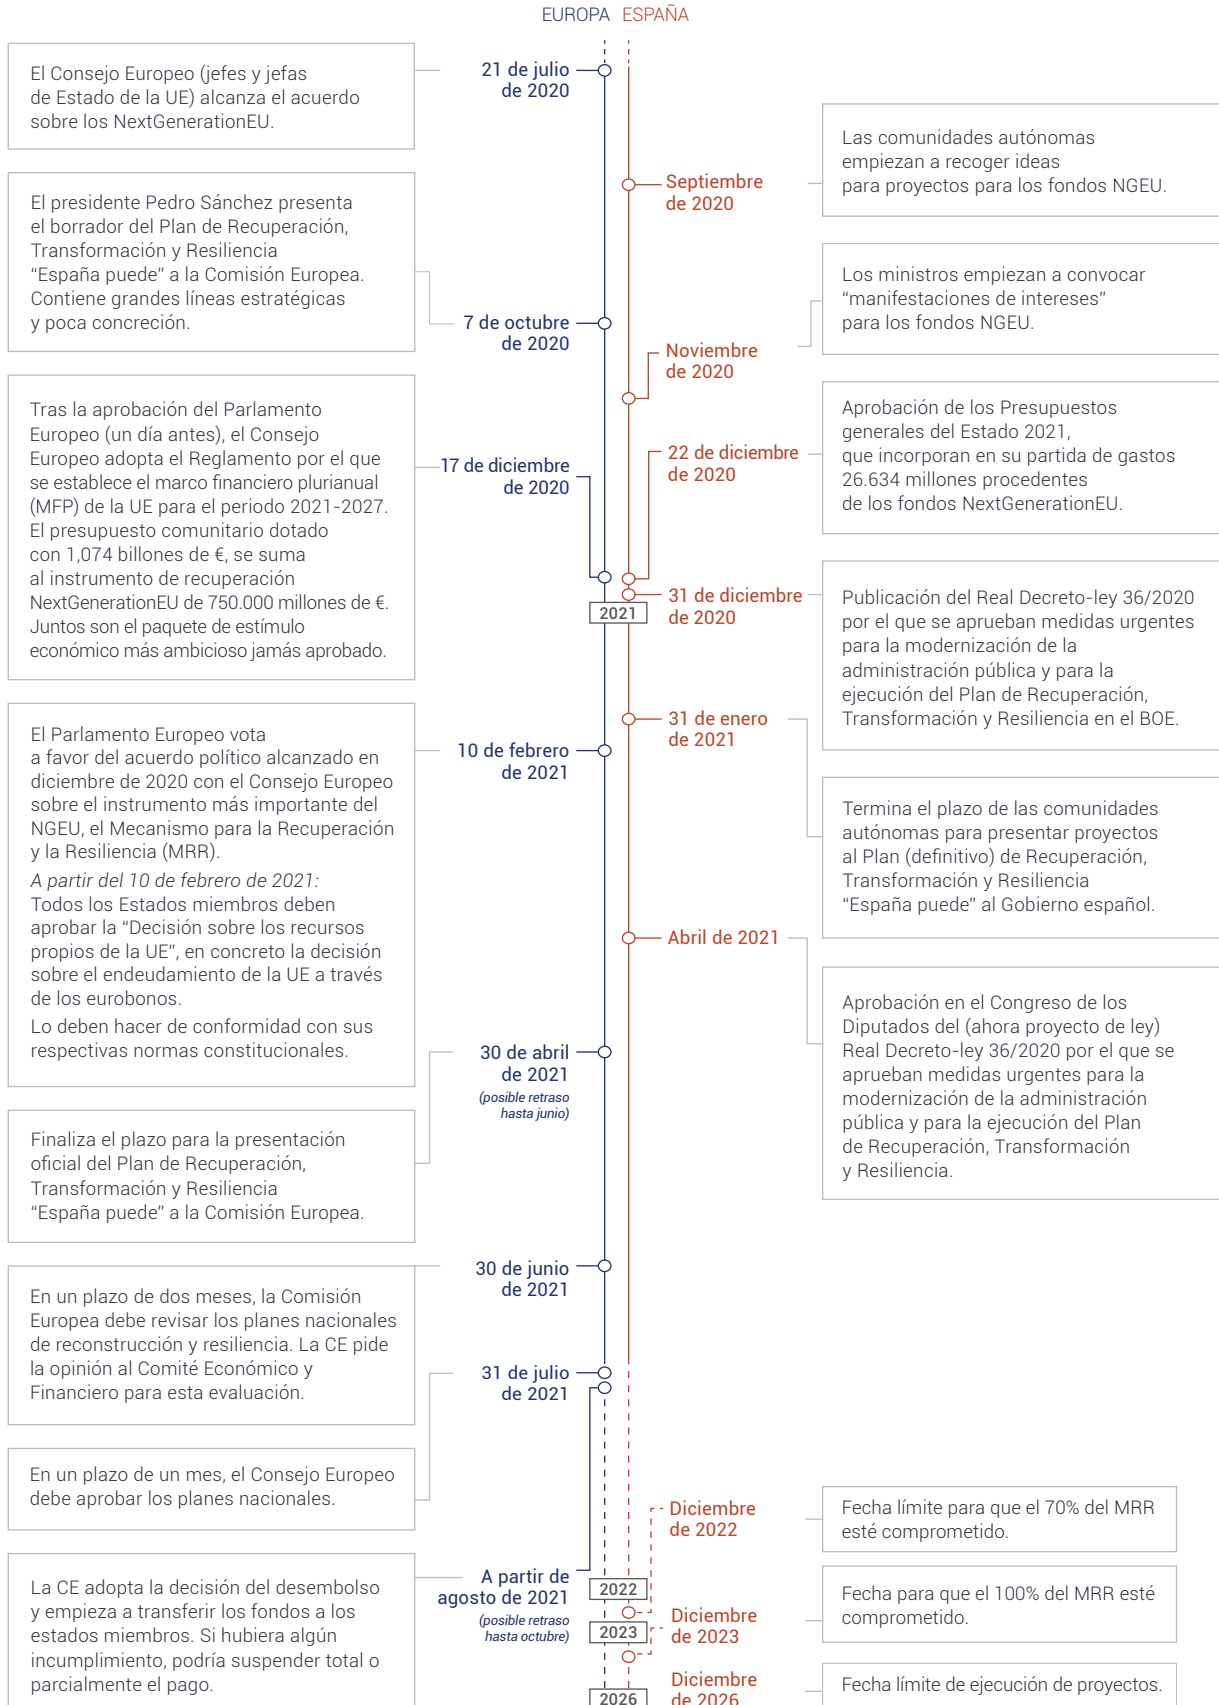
EUROPA ESPAÑA

El Consejo Europeo (jefes y jefas de Estado de la UE) alcanza el acuerdo sobre los NextGenerationEU.

21 de julio de 2020

Las comunidades autónomas empiezan a recoger ideas para proyectos para los fondos NGEU.

Septiembre de 2020

El presidente Pedro Sánchez presenta el borrador del Plan de Recuperación, Transformación y Resiliencia "España puede" a la Comisión Europea. Contiene grandes líneas estratégicas y poca concreción.

7 de octubre de 2020

Los ministros empiezan a convocar "manifestaciones de intereses" para los fondos NGEU.

Noviembre de 2020

Tras la aprobación del Parlamento Europeo (un día antes), el Consejo Europeo adopta el Reglamento por el que se establece el marco financiero plurianual (MFP) de la UE para el periodo 2021-2027. El presupuesto comunitario dotado con 1,074 billones de €, se suma al instrumento de recuperación NextGenerationEU de 750.000 millones de €. Juntos son el paquete de estímulo económico más ambicioso jamás aprobado.

17 de diciembre de 2020

Aprobación de los Presupuestos generales del Estado 2021, que incorporan en su partida de gastos 26.634 millones procedentes de los fondos NextGenerationEU.

22 de diciembre de 2020

2021

31 de diciembre de 2020

Publicación del Real Decreto-ley 36/2020 por el que se aprueban medidas urgentes para la modernización de la administración pública y para la ejecución del Plan de Recuperación, Transformación y Resiliencia en el BOE.

31 de enero de 2021

El Parlamento Europeo vota a favor del acuerdo político alcanzado en diciembre de 2020 con el Consejo Europeo sobre el instrumento más importante del NGEU, el Mecanismo para la Recuperación y la Resiliencia (MRR).
A partir del 10 de febrero de 2021:
Todos los Estados miembros deben aprobar la "Decisión sobre los recursos propios de la UE", en concreto la decisión sobre el endeudamiento de la UE a través de los eurobonos.
Lo deben hacer de conformidad con sus respectivas normas constitucionales.

10 de febrero de 2021

Termina el plazo de las comunidades autónomas para presentar proyectos al Plan (definitivo) de Recuperación, Transformación y Resiliencia "España puede" al Gobierno español.

Abril de 2021

Aprobación en el Congreso de los Diputados del (ahora proyecto de ley) Real Decreto-ley 36/2020 por el que se aprueban medidas urgentes para la modernización de la administración pública y para la ejecución del Plan de Recuperación, Transformación y Resiliencia.

30 de abril de 2021
(posible retraso hasta junio)

Finaliza el plazo para la presentación oficial del Plan de Recuperación, Transformación y Resiliencia "España puede" a la Comisión Europea.

30 de junio de 2021

En un plazo de dos meses, la Comisión Europea debe revisar los planes nacionales de reconstrucción y resiliencia. La CE pide la opinión al Comité Económico y Financiero para esta evaluación.

31 de julio de 2021

En un plazo de un mes, el Consejo Europeo debe aprobar los planes nacionales.

Diciembre de 2022

Fecha límite para que el 70% del MRR esté comprometido.

La CE adopta la decisión del desembolso y empieza a transferir los fondos a los estados miembros. Si hubiera algún incumplimiento, podría suspender total o parcialmente el pago.

A partir de agosto de 2021
(posible retraso hasta octubre)

2022

2023

Diciembre de 2023

Fecha para que el 100% del MRR esté comprometido.

2026

Diciembre de 2026

Fecha límite de ejecución de proyectos.